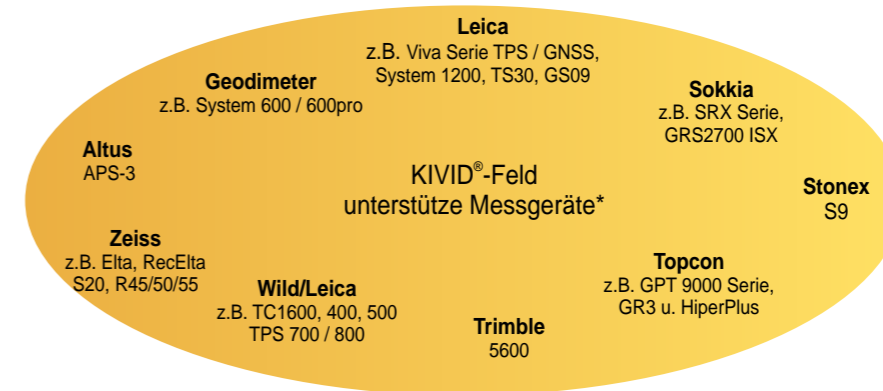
Leica
z.B. Viva Serie TPS / GNSS, System 1200, TS30, GS09

Geodimeter
z.B. System 600 / 600pro

Sokkia
z.B. SRX Serie, GRS2700 ISX

Altus
APS-3

KIVID®-Feld
unterstütze Messgeräte*

Stonex
S9

Zeiss
z.B. Elta, RecElta S20, R45/50/55

Topcon
z.B. GPT 9000 Serie, GR3 u. HiperPlus

Wild/Leica
z.B. TC1600, 400, 500 TPS 700 / 800

Trimble
5600